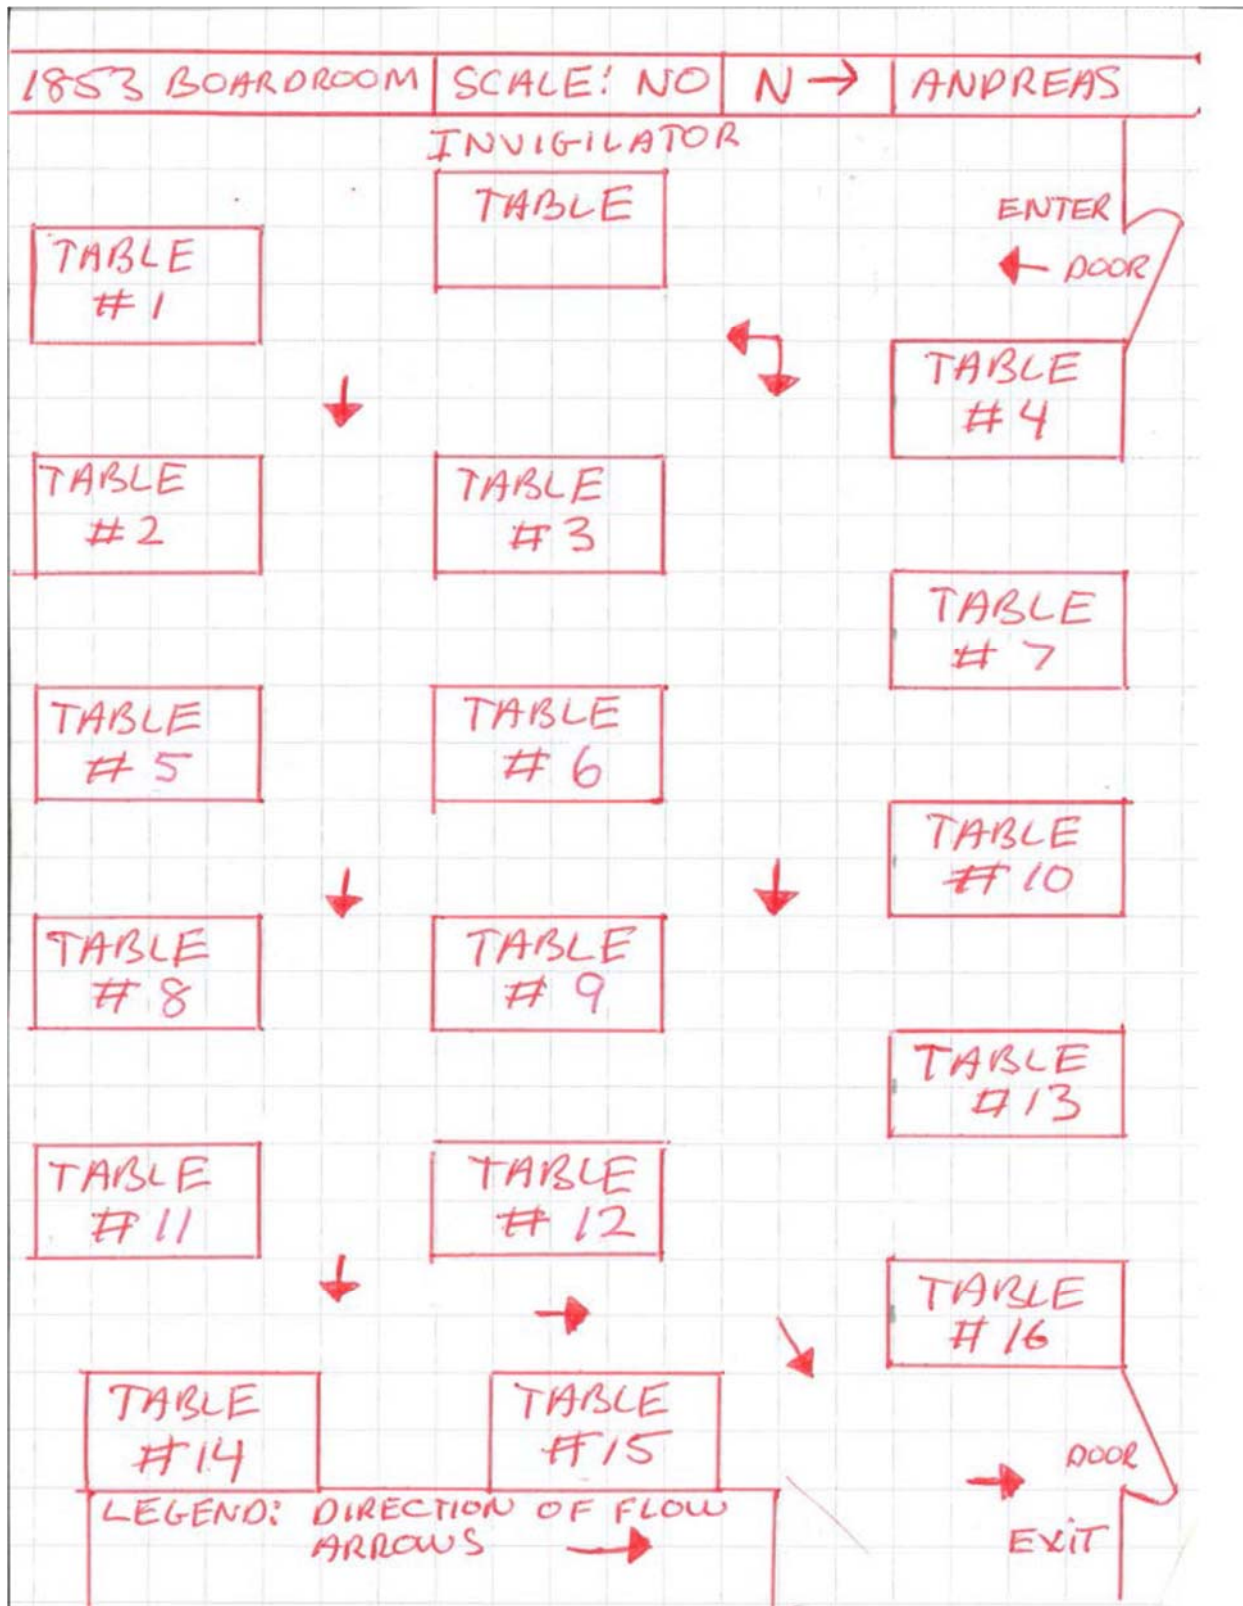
| 1853 BOARDROOM | SCALE: NO | N → | ANDREAS |
|---|---|---|---|

INVIGILATOR

TABLE

ENTER

← DOOR

TABLE #1

TABLE #4

TABLE #2

TABLE #3

TABLE #7

TABLE #5

TABLE #6

TABLE #10

TABLE #8

TABLE #9

TABLE #13

TABLE #11

TABLE #12

TABLE #16

TABLE #14

TABLE #15

DOOR

LEGEND: DIRECTION OF FLOW ARROWS →

EXIT